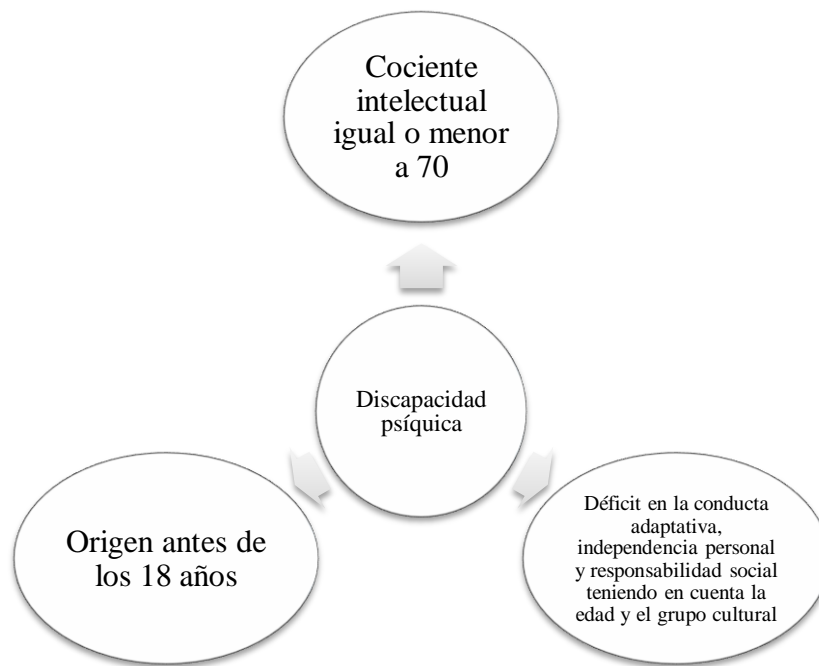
Cociente intelectual igual o menor a 70

Discapacidad psíquica

Origen antes de los 18 años

Déficit en la conducta adaptativa, independencia personal y responsabilidad social teniendo en cuenta la edad y el grupo cultural